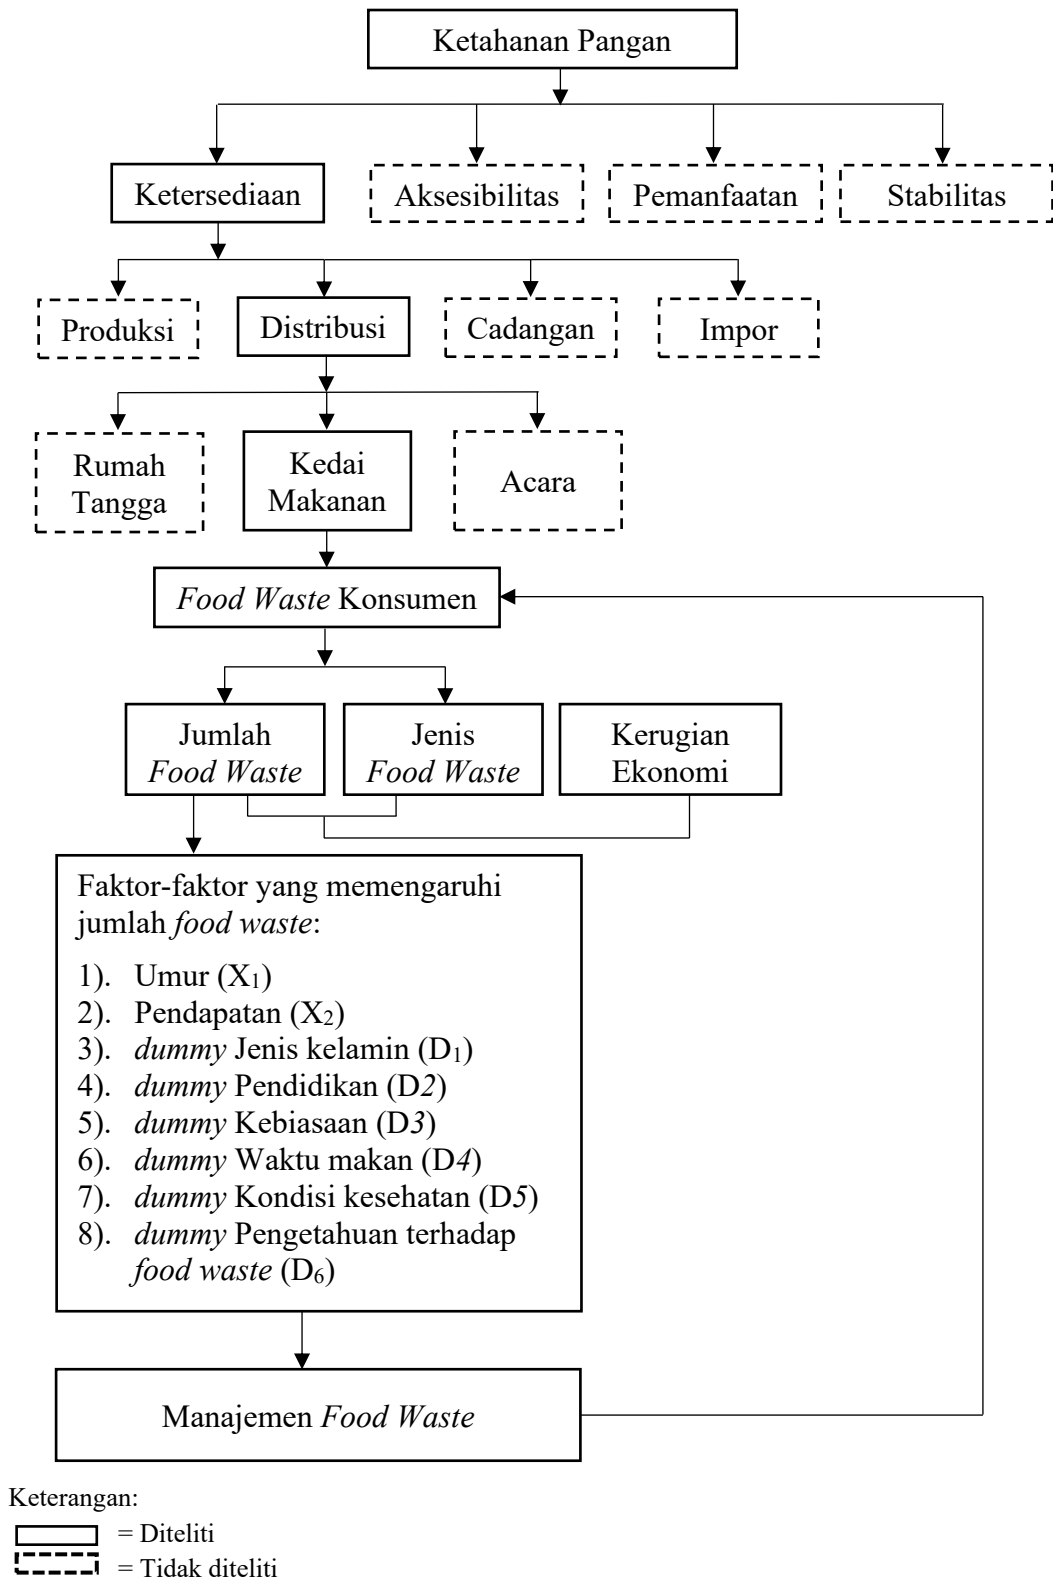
Ketahanan Pangan

Ketersediaan

Aksesibilitas

Pemanfaatan

Stabilitas

Produksi

Distribusi

Cadangan

Impor

Rumah Tangga

Kedai Makanan

Acara

Food Waste Konsumen

Jumlah Food Waste

Jenis Food Waste

Kerugian Ekonomi

Faktor-faktor yang memengaruhi jumlah food waste:

1). Umur ($X_1$)
2). Pendapatan ($X_2$)
3). dummy Jenis kelamin ($D_1$)
4). dummy Pendidikan ($D_2$)
5). dummy Kebiasaan ($D_3$)
6). dummy Waktu makan ($D_4$)
7). dummy Kondisi kesehatan ($D_5$)
8). dummy Pengetahuan terhadap food waste ($D_6$)

Manajemen Food Waste

Keterangan:
= Diteliti
= Tidak diteliti